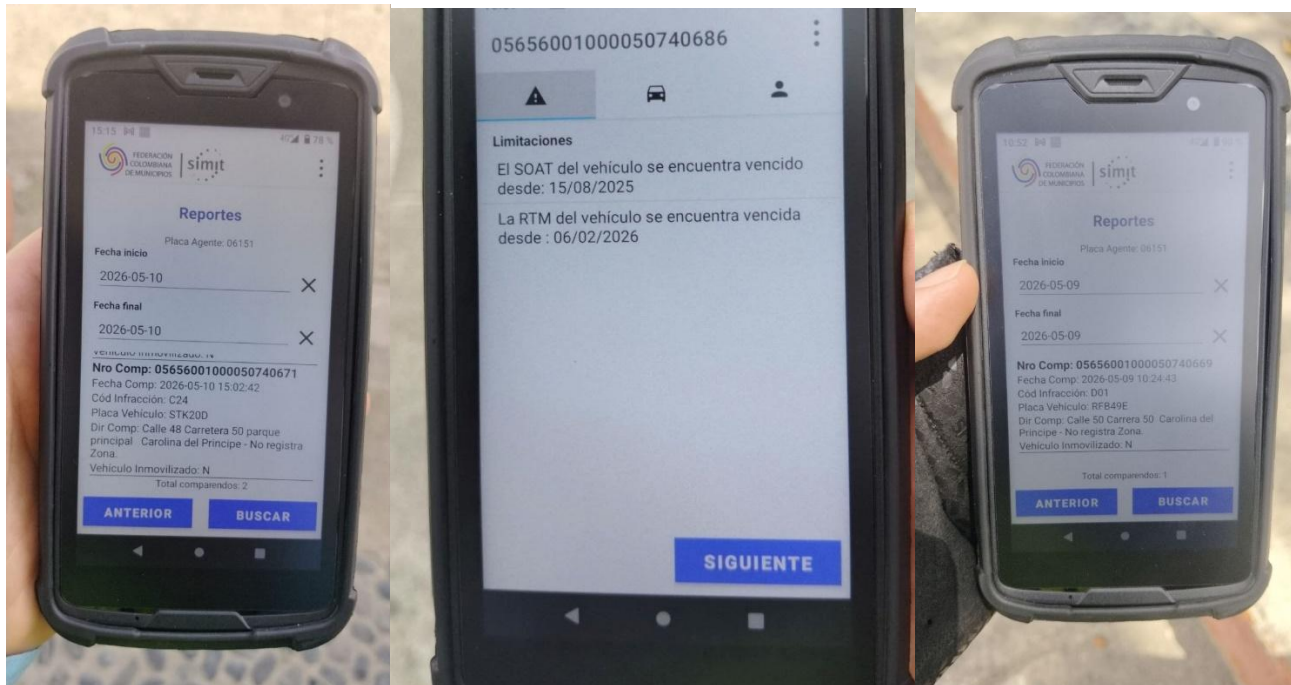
15:15
4G 78 %
FEDERACIÓN COLOMBIANA DE MUNICIPIOS | simit

Reportes

Placa Agente: 06151

Fecha inicio
2026-05-10

Fecha final
2026-05-10

Vehículo Inmovilizado: N

Nro Comp: 05656001000050740671
Fecha Comp: 2026-05-10 15:02:42
Cód Infracción: C24
Placa Vehículo: STK20D
Dir Comp: Calle 48 Carretera 50 parque principal Carolina del Principe - No registra Zona.
Vehículo Inmovilizado: N

Total comparendos: 2

ANTERIOR
BUSCAR

05656001000050740686

Limitaciones
El SOAT del vehículo se encuentra vencido desde: 15/08/2025
La RTM del vehículo se encuentra vencida desde : 06/02/2026

SIGUIENTE

10:32
FEDERACIÓN COLOMBIANA DE MUNICIPIOS | simit

Reportes

Placa Agente: 06151

Fecha inicio
2026-05-09

Fecha final
2026-05-09

Nro Comp: 05656001000050740669
Fecha Comp: 2026-05-09 10:24:43
Cód Infracción: D01
Placa Vehículo: RFB49E
Dir Comp: Calle 50 Carrera 50 Carolina del Principe - No registra Zona.
Vehículo Inmovilizado: N

Total comparendos: 1

ANTERIOR
BUSCAR